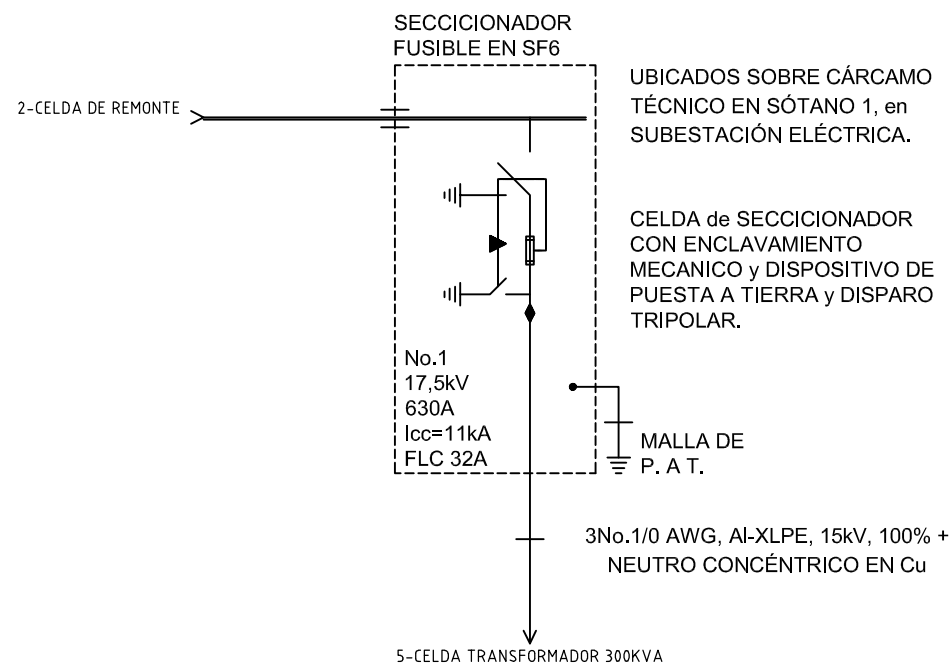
SECCICIONADOR
FUSIBLE EN SF6

2-CELDA DE REMONTE

UBICADOS SOBRE CÁRCAMO TÉCNICO EN SÓTANO 1, en SUBESTACIÓN ELÉCTRICA.

CELDA de SECCICIONADOR CON ENCLAVAMIENTO MECANICO y DISPOSITIVO DE PUESTA A TIERRA y DISPARO TRIPOLAR.

No.1
17,5kV
630A
Icc=11kA
FLC 32A

MALLA DE
P. A T.

3No.1/0 AWG, Al-XLPE, 15kV, 100% +
NEUTRO CONCÉNTRICO EN Cu

5-CELDA TRANSFORMADOR 300KVA